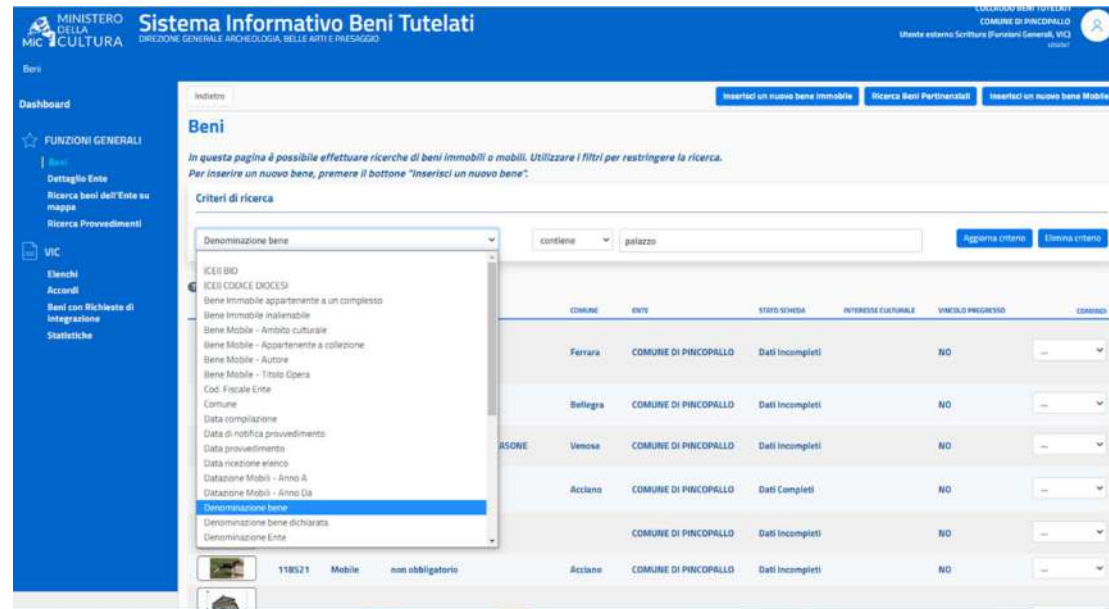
MINISTERO DELLA CULTURA MiC

Sistema Informativo Beni Tutelati
DIREZIONE GENERALE ARCHEOLOGIA, BELLE ARTI E PAESAGGIO

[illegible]
COMUNE DI PINCOPALLO
Utente esterno Scrittura (Funzioni Generali, VIC)
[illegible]

Beni

Dashboard

FUNZIONI GENERALI
Beni
Dettaglio Ente
Ricerca beni dell'Ente su mappa
Ricerca Provvedimenti

VIC
Elenchi
Accordi
Beni con Richieste di Integrazione
Statistiche

Indietro

Inserisci un nuovo bene Immobile
Ricerca Beni Pertinenziali
Inserisci un nuovo bene Mobile

Beni

In questa pagina è possibile effettuare ricerche di beni immobili o mobili. Utilizzare i filtri per restringere la ricerca.
Per inserire un nuovo bene, premere il bottone "Inserisci un nuovo bene".

Criteri di ricerca

Denominazione bene
contiene
palazzo
Aggiorna criterio
Elimina criterio

ICEI BID
ICEI CODICE DIOCESI
Bene Immobile appartenente a un complesso
Bene Immobile inalienabile
Bene Mobile - Ambito culturale
Bene Mobile - Appartenente a collezione
Bene Mobile - Autore
Bene Mobile - Titolo Opera
Cod. Fiscale Ente
Comune
Data compilazione
Data di notifica provvedimento
Data provvedimento
Data ricezione elenco
Datazione Mobili - Anno A
Datazione Mobili - Anno Da
Denominazione bene
Denominazione bene dichiarata
Denominazione Ente

| | | | COMUNE | ENTE | STATO SCHEDA | INTERESSE CULTURALE | VINCOLO PREGRESSO | COMANDI |
|---|---|---|---|---|---|---|---|---|
| | | | Ferrara | COMUNE DI PINCOPALLO | Dati Incompleti | | NO | -- |
| | | | Bellegra | COMUNE DI PINCOPALLO | Dati Incompleti | | NO | -- |
| | | RSONE | Venosa | COMUNE DI PINCOPALLO | Dati Incompleti | | NO | -- |
| | | | Acciano | COMUNE DI PINCOPALLO | Dati Completi | | NO | -- |
| | | | | COMUNE DI PINCOPALLO | Dati Incompleti | | NO | -- |
| 118521 | Mobile | non obbligatorio | Acciano | COMUNE DI PINCOPALLO | Dati Incompleti | | NO | -- |